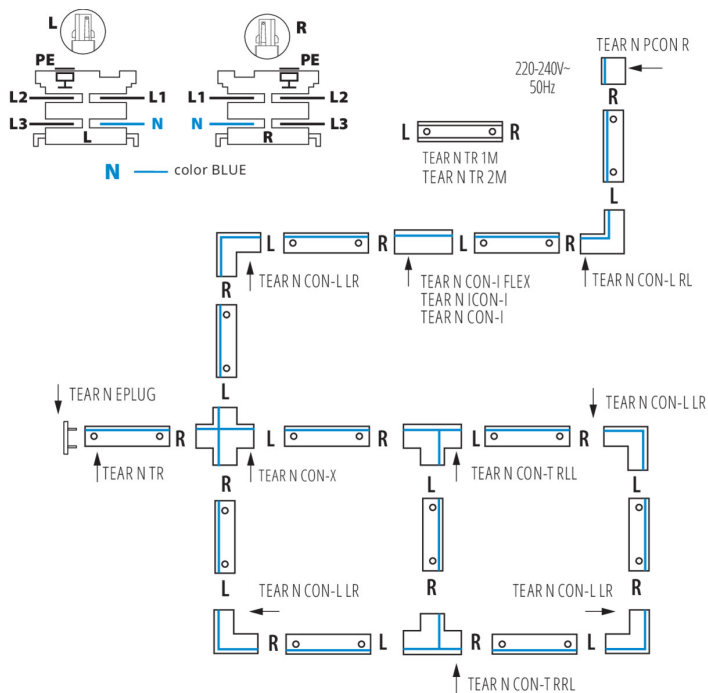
L
PE
L2
L1
L3
N
L

R
PE
L1
L2
N
L3
R

N — color BLUE

220-240V~
50Hz

TEAR N PCON R
R

L R
TEAR N TR 1M
TEAR N TR 2M

L

L R L R
TEAR N CON-L LR
TEAR N CON-I FLEX
TEAR N ICON-I
TEAR N CON-I
TEAR N CON-L RL

R
L

TEAR N EPLUG
R L
TEAR N TR
TEAR N CON-X
TEAR N CON-T RLL
TEAR N CON-L LR

R L L

L R L
TEAR N CON-L LR
TEAR N CON-L LR

R L R L
TEAR N CON-T RRL